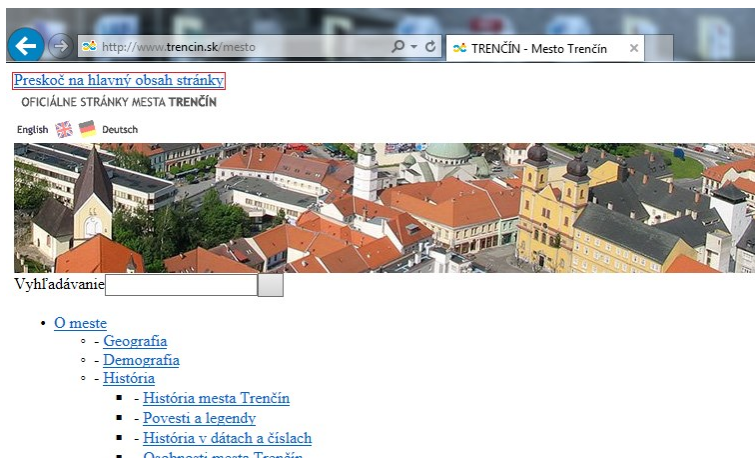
http://www.trencin.sk/mesto

TRENČÍN - Mesto Trenčín

Preskoč na hlavný obsah stránky

OFICIÁLNE STRÁNKY MESTA TRENČÍN

English Deutsch

Vyhľadávanie

- O meste
  - - Geografia
  - - Demografia
  - - História
    - - História mesta Trenčín
    - - Povesti a legendy
    - - História v dátach a číslach
    - - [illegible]